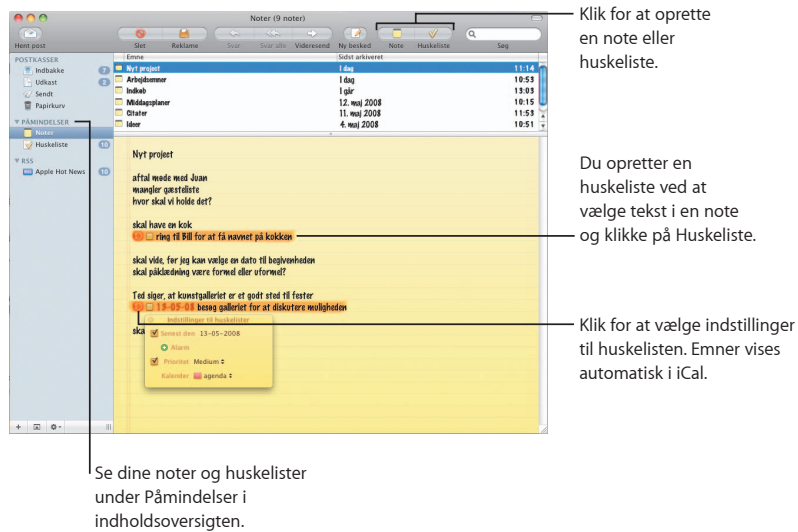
Noter (9 noter)

Hent post

Slet

Reklame

Svar

Svar alle

Videresend

Ny besked

Note

Huskeliste

Søg

POSTKASSER

Indbakke 7

Udkast 2

Sendt

Papirkurv

PÅMINDELSER

Noter

Huskeliste 16

RSS

Apple Hot News 10

| Emne | Sidst arkiveret | |
|---|---|---|
| Nyt projekt | I dag | 11:14 |
| Arbejdsemner | I dag | 10:53 |
| Indkøb | I går | 13:03 |
| Middagsplaner | 12. maj 2008 | 10:15 |
| Citater | 11. maj 2008 | 11:53 |
| Ideer | 4. maj 2008 | 11:10 |

Nyt projekt

aftal møde med Juan
mangler gæsteliste
hvor skal vi holde det?

skal have en kok
ring til Bill for at få navnet på kokken

skal vide, før jeg kan vælge en dato til begivenheden
skal påklædning være formel eller uformel?

Ted siger, at kunstgalleriet er et godt sted til fester
13-05-08 besøg galleriet for at diskutere muligheden

ska

Indstillinger til huskelister

Senest den 13-05-2008

Alarm

Prioritet Medium

Kalender agenda

Klik for at oprette en note eller huskeliste.

Du opretter en huskeliste ved at vælge tekst i en note og klikke på Huskeliste.

Klik for at vælge indstillinger til huskelisten. Emner vises automatisk i iCal.

Se dine noter og huskelister under Påmindelser i indholdsoversigten.